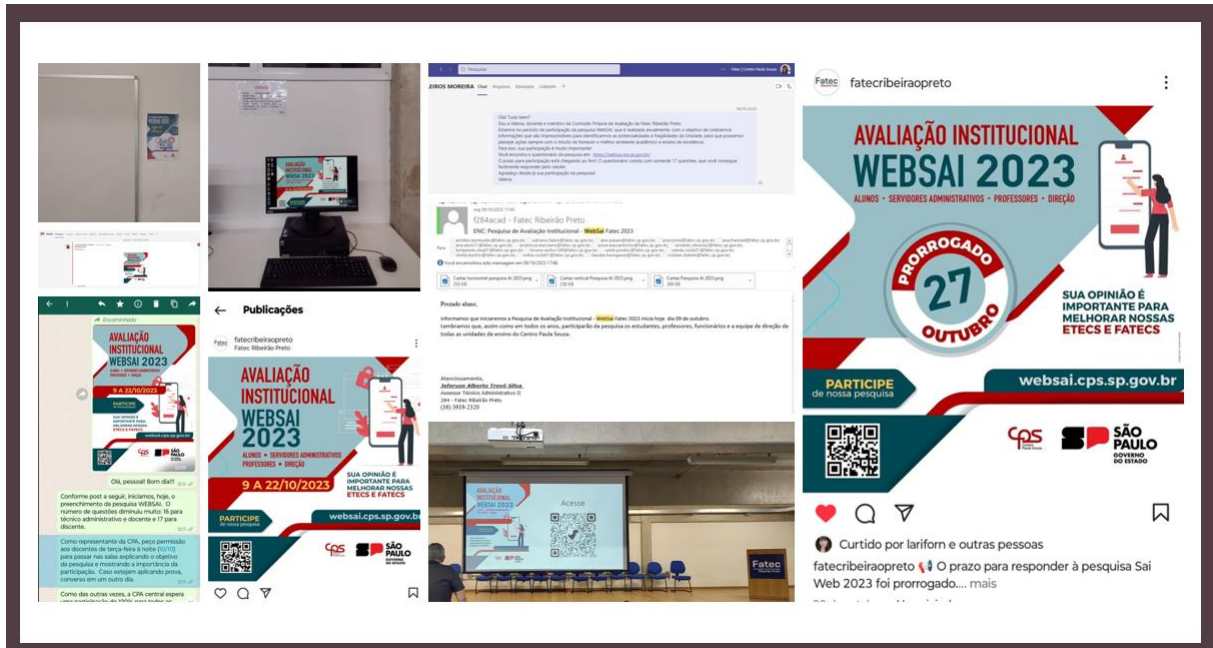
fatecribeiraopreto

AVALIAÇÃO INSTITUCIONAL
WEBSAI 2023
ALUNOS • SERVIDORES ADMINISTRATIVOS • PROFESSORES • DIREÇÃO

PRORROGADO
27
OUTUBRO

SUA OPINIÃO É IMPORTANTE PARA MELHORAR NOSSAS ETECS E FATECS

PARTICIPE
de nossa pesquisa

websai.cps.sp.gov.br

cps
SÃO PAULO
GOVERNO DO ESTADO

Curtido por lariforn e outras pessoas

fatecribeiraopreto 📢 O prazo para responder à pesquisa Sai Web 2023 foi prorrogado.... mais

Publicações

fatecribeiraopreto
Fatec Ribeirão Preto

AVALIAÇÃO INSTITUCIONAL
WEBSAI 2023
ALUNOS • SERVIDORES ADMINISTRATIVOS • PROFESSORES • DIREÇÃO
9 A 22/10/2023
SUA OPINIÃO É IMPORTANTE PARA MELHORAR NOSSAS ETECS E FATECS
PARTICIPE
de nossa pesquisa
websai.cps.sp.gov.br
cps
SÃO PAULO

Encaminhada
AVALIAÇÃO INSTITUCIONAL
WEBSAI 2023
9 A 22/10/2023
PARTICIPE
websai.cps.sp.gov.br

Olá, pessoal! Bom dia!!

Conforme post a seguir, iniciamos, hoje, o preenchimento da pesquisa WEBSAI. O número de questões diminui muito: 16 para técnico administrativo e docente e 17 para discente.

Como representante da CPA, peço permissão aos docentes de terça-feira à noite (10/10) para passar nas salas explicando o objetivo da pesquisa e mostrando a importância da participação. Caso estejam aplicando prova, converso em um outro dia.

Como das outras vezes, a CPA central espera

f284acad - Fatec Ribeirão Preto
ENC: Pesquisa de Avaliação Institucional - WebSai Fatec 2023

Prezado aluno,

Informamos que iniciaremos a Pesquisa de Avaliação Institucional - WebSai Fatec 2023 inicia hoje dia 09 de outubro.
Lembramos que, assim como em todos os anos, participarão da pesquisa os estudantes, professores, funcionários e a equipe de direção de todas as unidades de ensino do Centro Paula Souza.

Atenciosamente,
Jeferson Alberto Trevó Silva
Assessor Técnico Administrativo II
284 - Fatec Ribeirão Preto
(16) 3919-2320

AVALIAÇÃO INSTITUCIONAL
WEBSAI 2023
Acesse
Fatec